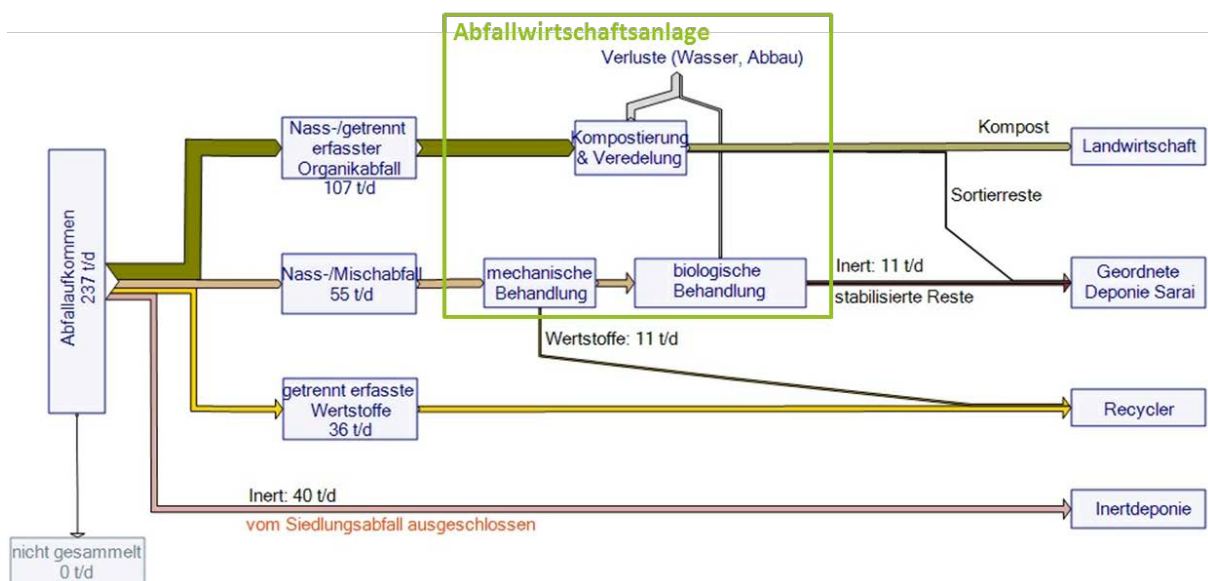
Abfallwirtschaftsanlage

Verluste (Wasser, Abbau)

Abfallaufkommen 237 t/d

Nass-/getrennt erfasster Organikabfall 107 t/d

Kompostierung & Veredelung

Kompost

Landwirtschaft

Sortierreste

Nass-/Mischabfall 55 t/d

mechanische Behandlung

biologische Behandlung

Inert: 11 t/d

stabilisierte Reste

Geordnete Deponie Sarai

Wertstoffe: 11 t/d

getrennt erfasste Wertstoffe 36 t/d

Recycler

Inert: 40 t/d

vom Siedlungsabfall ausgeschlossen

Inertdeponie

nicht gesammelt 0 t/d